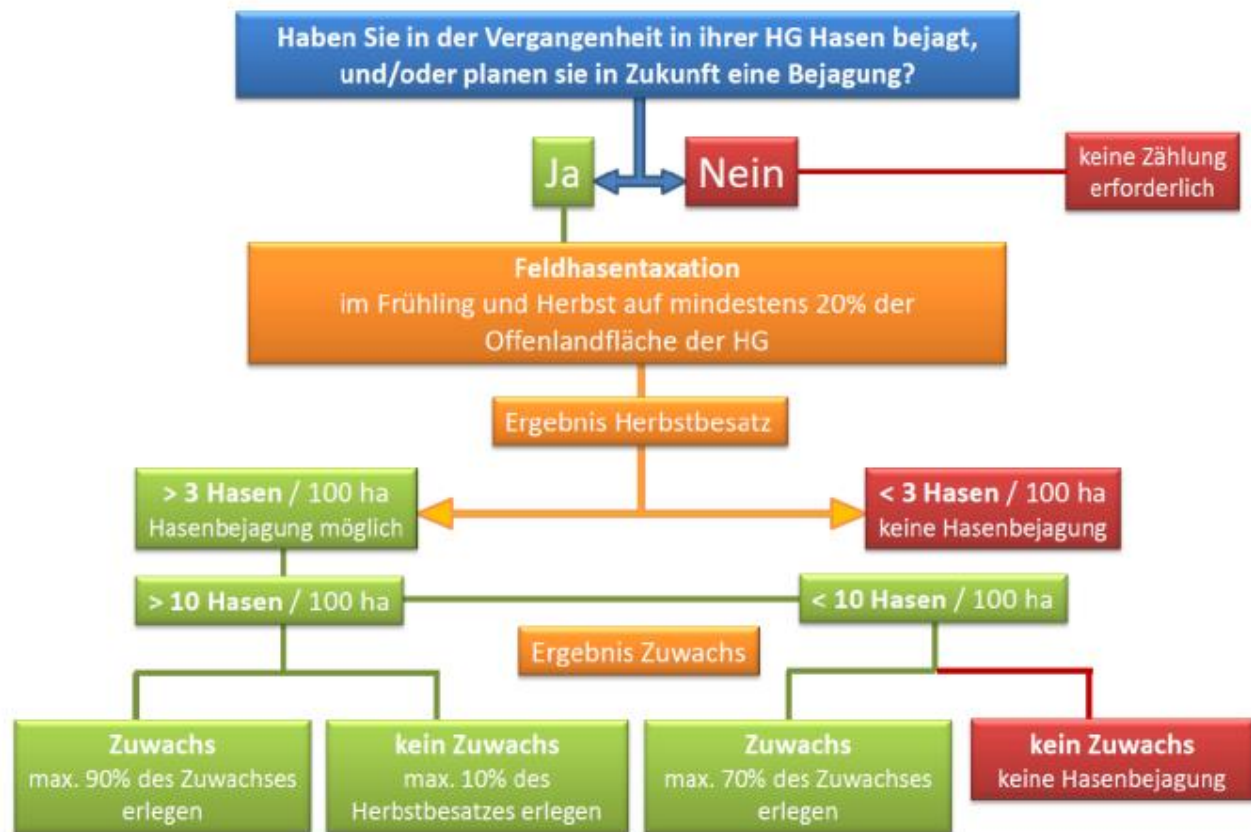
Haben Sie in der Vergangenheit in ihrer HG Hasen bejagt, und/oder planen sie in Zukunft eine Bejagung?

Ja

Nein

keine Zählung erforderlich

Feldhasentaxation
im Frühling und Herbst auf mindestens 20% der Offenlandfläche der HG

Ergebnis Herbstbesatz

> 3 Hasen / 100 ha
Hasenbejagung möglich

< 3 Hasen / 100 ha
keine Hasenbejagung

> 10 Hasen / 100 ha

< 10 Hasen / 100 ha

Ergebnis Zuwachs

Zuwachs
max. 90% des Zuwachses erlegen

kein Zuwachs
max. 10% des Herbstbesatzes erlegen

Zuwachs
max. 70% des Zuwachses erlegen

kein Zuwachs
keine Hasenbejagung